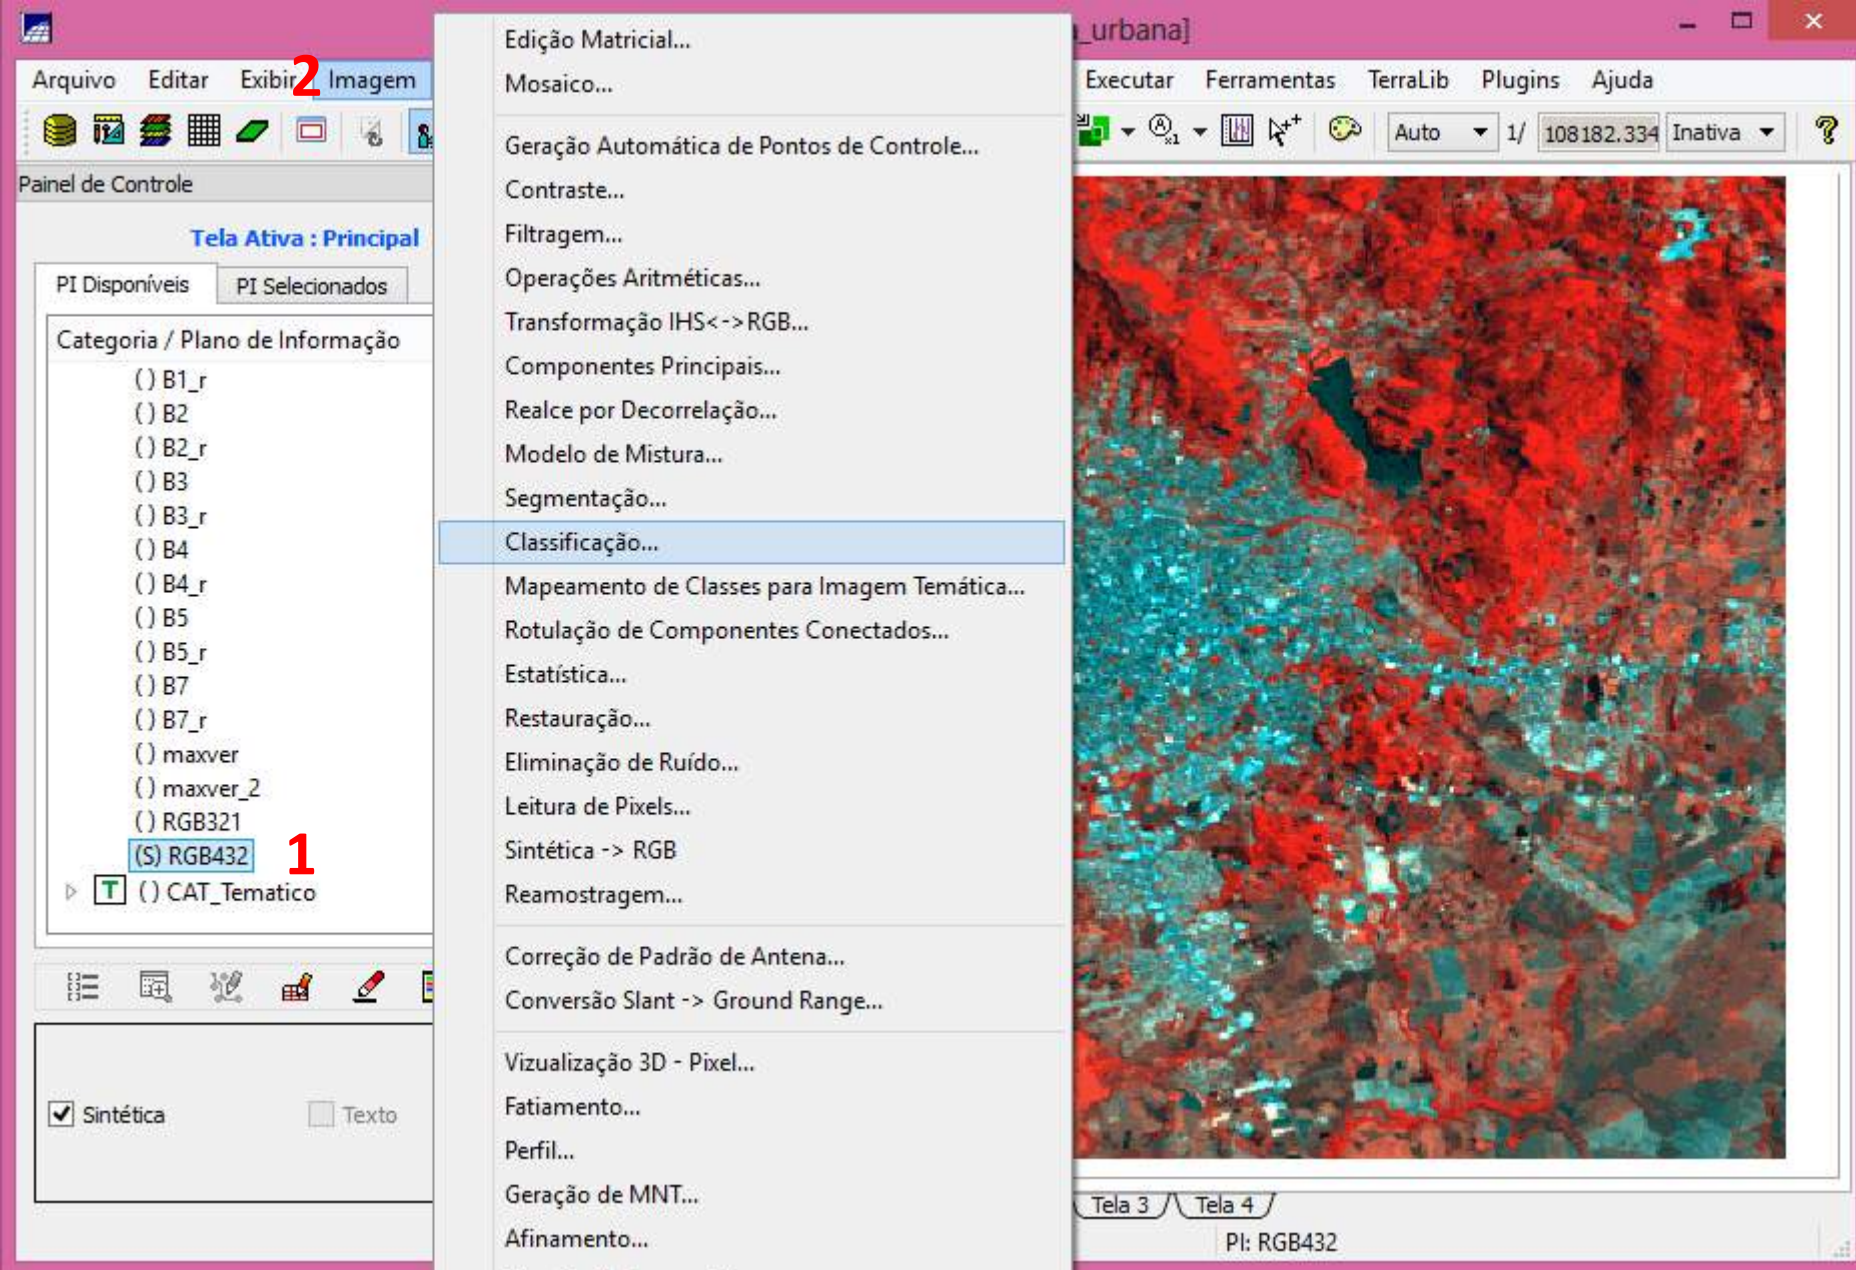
_urbana]

Arquivo Editar Exibir 2 Imagem

Executar Ferramentas TerraLib Plugins Ajuda

Auto 1/ 108182.334 Inativa

Painel de Controle

Tela Ativa : Principal

PI Disponíveis PI Selecionados

Categoria / Plano de Informação

() B1_r
() B2
() B2_r
() B3
() B3_r
() B4
() B4_r
() B5
() B5_r
() B7
() B7_r
() maxver
() maxver_2
() RGB321
(S) RGB432 1
T () CAT_Tematico

Sintética Texto

Edição Matricial...
Mosaico...
Geração Automática de Pontos de Controle...
Contraste...
Filtragem...
Operações Aritméticas...
Transformação IHS<->RGB...
Componentes Principais...
Realce por Decorrelação...
Modelo de Mistura...
Segmentação...
Classificação...
Mapeamento de Classes para Imagem Temática...
Rotulação de Componentes Conectados...
Estatística...
Restauração...
Eliminação de Ruído...
Leitura de Pixels...
Sintética -> RGB
Reamostragem...
Correção de Padrão de Antena...
Conversão Slant -> Ground Range...
Vizualização 3D - Pixel...
Fatiamento...
Perfil...
Geração de MNT...
Afinamento...

Tela 3 Tela 4

PI: RGB432